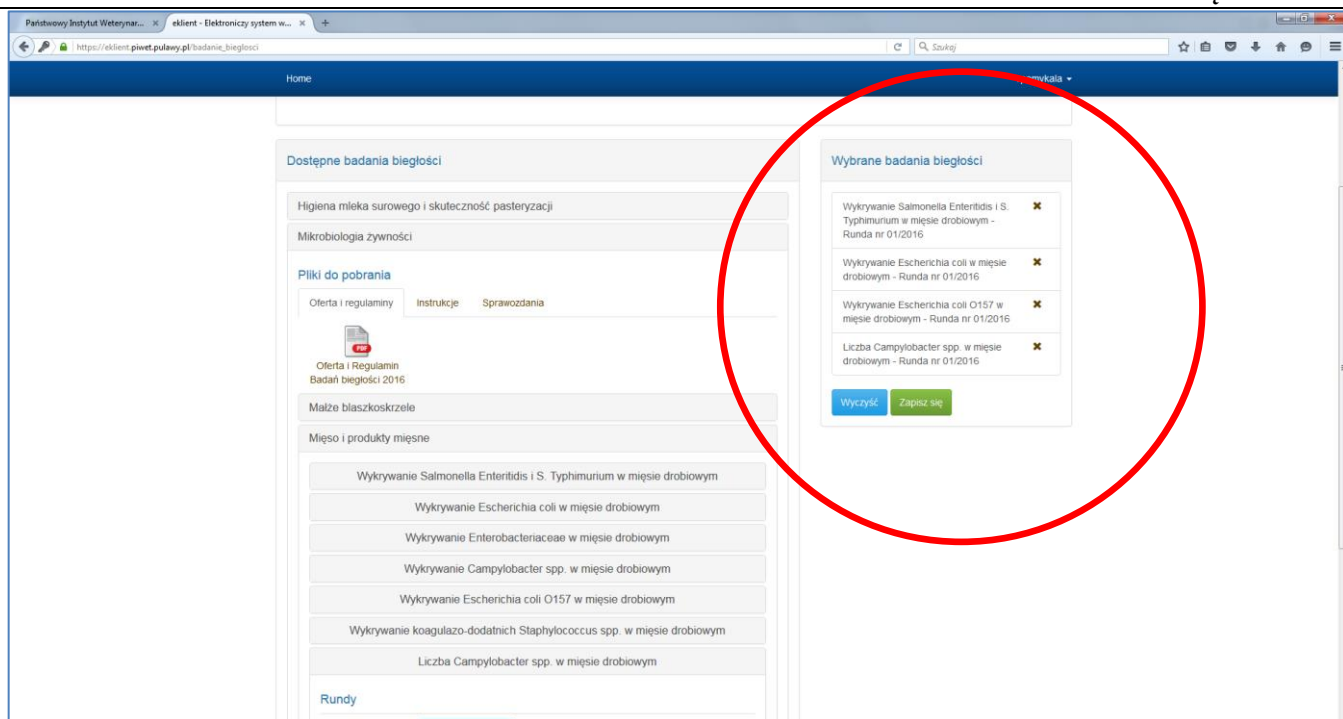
Państwowy Instytut Weterynar... × eklient - Elektroniczy system w... × +

https://eklient.piwet.pulawy.pl/badanie_bieglosci

Szukaj

Home

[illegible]mykala

Dostępne badania biegłości

Higiena mleka surowego i skuteczność pasteryzacji

Mikrobiologia żywności

Pliki do pobrania

Oferta i regulaminy | Instrukcje | Sprawozdania

PDF
Oferta i Regulamin Badań biegłości 2016

Małże blaszkoskrzele

Mięso i produkty mięsne

Wykrywanie Salmonella Enteritidis i S. Typhimurium w mięsie drobiowym

Wykrywanie Escherichia coli w mięsie drobiowym

Wykrywanie Enterobacteriaceae w mięsie drobiowym

Wykrywanie Campylobacter spp. w mięsie drobiowym

Wykrywanie Escherichia coli O157 w mięsie drobiowym

Wykrywanie koagulazo-dodatnich Staphylococcus spp. w mięsie drobiowym

Liczba Campylobacter spp. w mięsie drobiowym

Rundy

Wybrane badania biegłości

Wykrywanie Salmonella Enteritidis i S. Typhimurium w mięsie drobiowym - Runda nr 01/2016

Wykrywanie Escherichia coli w mięsie drobiowym - Runda nr 01/2016

Wykrywanie Escherichia coli O157 w mięsie drobiowym - Runda nr 01/2016

Liczba Campylobacter spp. w mięsie drobiowym - Runda nr 01/2016

Wyczyść | Zapisz się